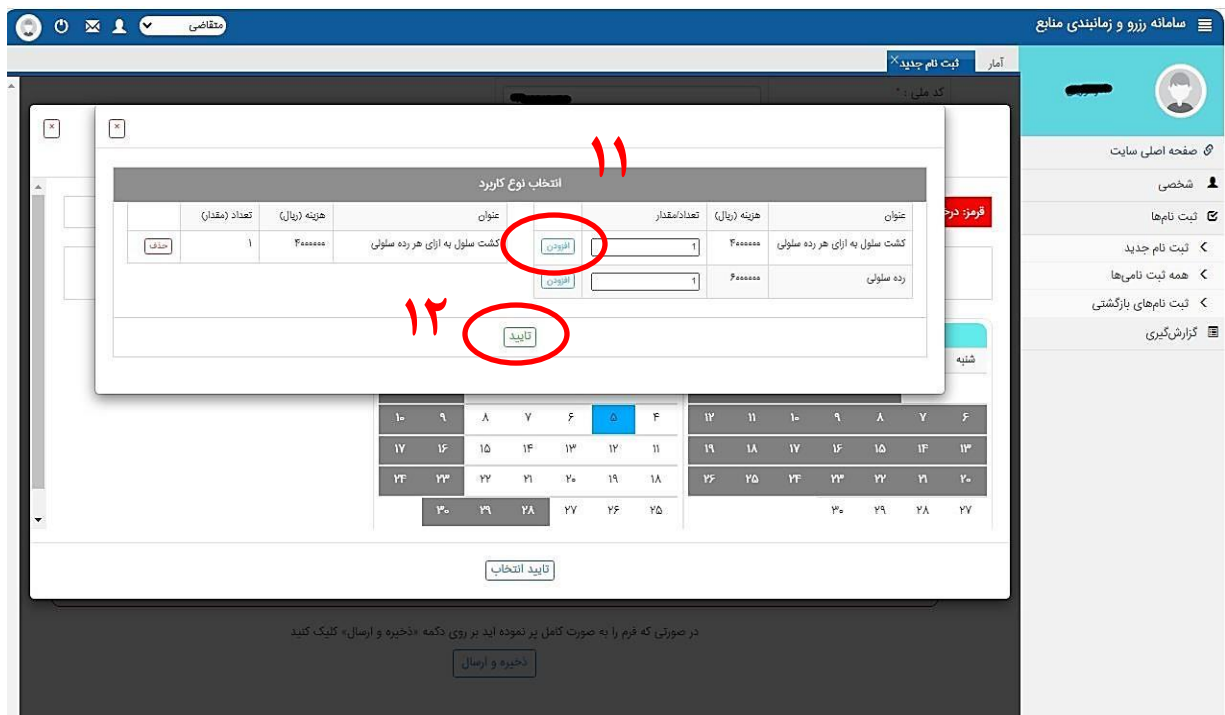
سامانه رزرو و زمانبندی منابع

متقاضی

آمار ثبت نام جدید

کد ملی : *

صفحه اصلی سایت
شخصی
ثبت نام‌ها
ثبت نام جدید
همه ثبت نامی‌ها
ثبت نام‌های بازگشتی
گزارش‌گیری

قرمز: درخ

۱۱

انتخاب نوع کاربرد

| عنوان | هزینه (ریال) | تعداد/مقدار | | عنوان | هزینه (ریال) | تعداد (مقدار) | |
|---|---|---|---|---|---|---|---|
| کشت سلول به ازای هر رده سلولی | ۴۰۰۰۰۰۰ | 1 | افزودن | کشت سلول به ازای هر رده سلولی | ۴۰۰۰۰۰۰ | ۱ | حذف |
| رده سلولی | ۶۰۰۰۰۰۰ | 1 | افزودن | | | | |

۱۲

تایید

شنبه

| ۱۰ | ۹ | ۸ | ۷ | ۶ | ۵ | ۴ |
|---|---|---|---|---|---|---|
| ۱۷ | ۱۶ | ۱۵ | ۱۴ | ۱۳ | ۱۲ | ۱۱ |
| ۲۴ | ۲۳ | ۲۲ | ۲۱ | ۲۰ | ۱۹ | ۱۸ |
| | ۳۰ | ۲۹ | ۲۸ | ۲۷ | ۲۶ | ۲۵ |

| ۱۲ | ۱۱ | ۱۰ | ۹ | ۸ | ۷ | ۶ |
|---|---|---|---|---|---|---|
| ۱۹ | ۱۸ | ۱۷ | ۱۶ | ۱۵ | ۱۴ | ۱۳ |
| ۲۶ | ۲۵ | ۲۴ | ۲۳ | ۲۲ | ۲۱ | ۲۰ |
| | | | ۳۰ | ۲۹ | ۲۸ | ۲۷ |

تایید انتخاب

در صورتی که فرم را به صورت کامل پر نموده اید بر روی دکمه «ذخیره و ارسال» کلیک کنید

ذخیره و ارسال